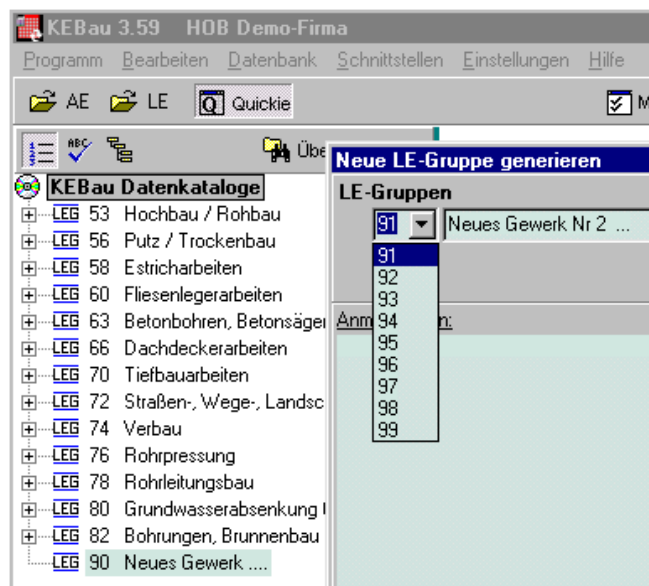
KEBau 3.59 HOB Demo-Firma

Programm Bearbeiten Datenbank Schnittstellen Einstellungen Hilfe

AE LE Quickie M

Übe

KEBau Datenkataloge

LEG 53 Hochbau / Rohbau
LEG 56 Putz / Trockenbau
LEG 58 Estricharbeiten
LEG 60 Fliesenlegerarbeiten
LEG 63 Betonbohren, Betonsäger
LEG 66 Dachdeckerarbeiten
LEG 70 Tiefbauarbeiten
LEG 72 Straßen-, Wege-, Landsc
LEG 74 Verbau
LEG 76 Rohrpressung
LEG 78 Rohrleitungsbau
LEG 80 Grundwasserabsenkung
LEG 82 Bohrungen, Brunnenbau
LEG 90 Neues Gewerk ....

Neue LE-Gruppe generieren

LE-Gruppen

91 Neues Gewerk Nr 2 ...

91
92
93
94
95
96
97
98
99

Anm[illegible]n: